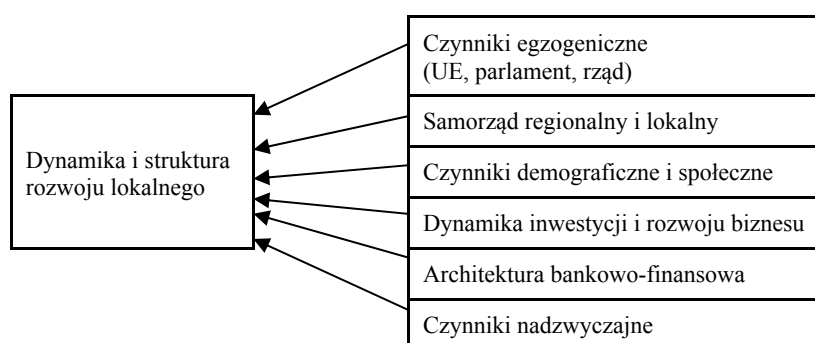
Dynamika i struktura rozwoju lokalnego

Czynniki egzogeniczne
(UE, parlament, rząd)

Samorząd regionalny i lokalny

Czynniki demograficzne i społeczne

Dynamika inwestycji i rozwoju biznesu

Architektura bankowo-finansowa

Czynniki nadzwyczajne